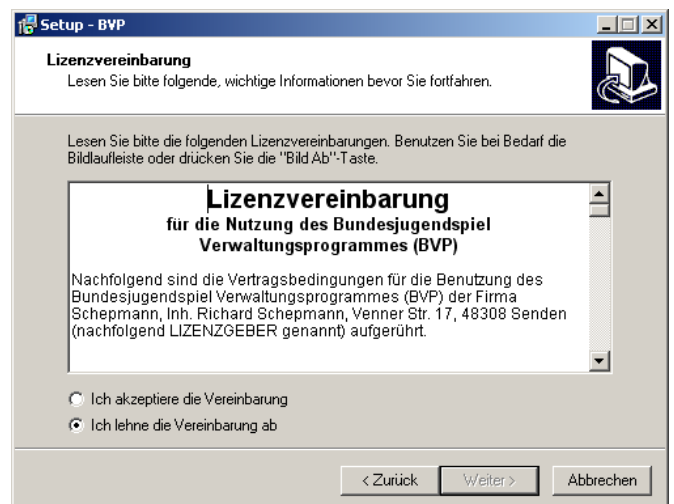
Setup - BVP

Lizenzvereinbarung

Lesen Sie bitte folgende, wichtige Informationen bevor Sie fortfahren.

Lesen Sie bitte die folgenden Lizenzvereinbarungen. Benutzen Sie bei Bedarf die Bildlaufleiste oder drücken Sie die "Bild Ab"-Taste.

Lizenzvereinbarung
für die Nutzung des Bundesjugendspiel Verwaltungsprogrammes (BVP)

Nachfolgend sind die Vertragsbedingungen für die Benutzung des Bundesjugendspiel Verwaltungsprogrammes (BVP) der Firma Schepmann, Inh. Richard Schepmann, Venner Str. 17, 48308 Senden (nachfolgend LIZENZGEBER genannt) aufgeführt.

Ich akzeptiere die Vereinbarung

Ich lehne die Vereinbarung ab

< Zurück

Weiter >

Abbrechen